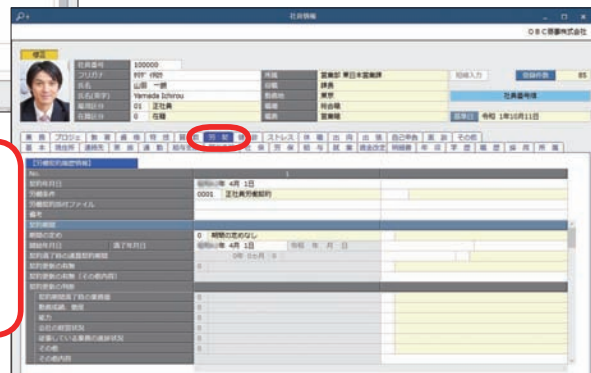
社員情報

OBC商事株式会社

修正

社員番号 100000
フリガナ ﾔﾏﾀﾞ ｲﾁﾛｳ
氏名 山田 一郎
氏名(英字) Yamada Ichiro
雇用区分 01 正社員
在籍区分 0 在籍

所属 営業部 東日本営業課
役職 課長
勤務地 東京
職種 営業職

労働契約

【労働契約履歴情報】
No. 1
契約年月日 4月 1日
労働条件 0001 正社員労働契約
労働契約添付ファイル
備考
契約期間
期間の定め 0 期間の定めなし
開始年月日 4月 1日
契約満了時の更新
その他